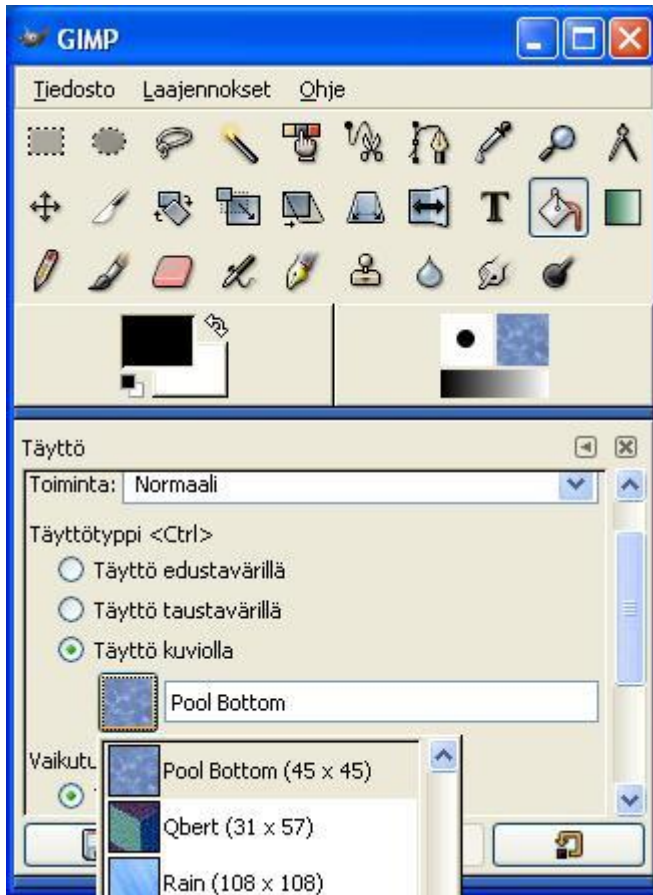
GIMP

Tiedosto Laajennokset Ohje

T

Täyttö

Toiminta: Normaali

Täyttötyyppi <Ctrl>

Täyttö edustavärillä

Täyttö taustavärillä

Täyttö kuviolla

Pool Bottom

Vaikutu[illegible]

Pool Bottom (45 x 45)

Qbert (31 x 57)

Rain (108 x 108)